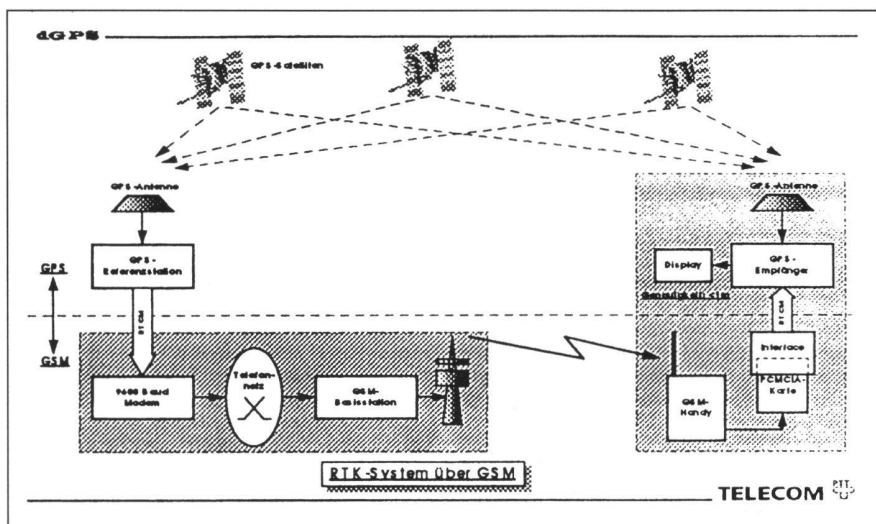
dGPS

GPS-Satelliten

GPS-Antenne

GPS-Referenzstation

GPS

GSM

RTCM

9600 Baud Modem

Telefonnetz

GSM-Basisstation

GPS-Antenne

Display

GPS-Empfänger

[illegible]

RTCM

Interface

PCMCIA-Karte

GSM-Handy

RTK-System über GSM

TELECOM PTT